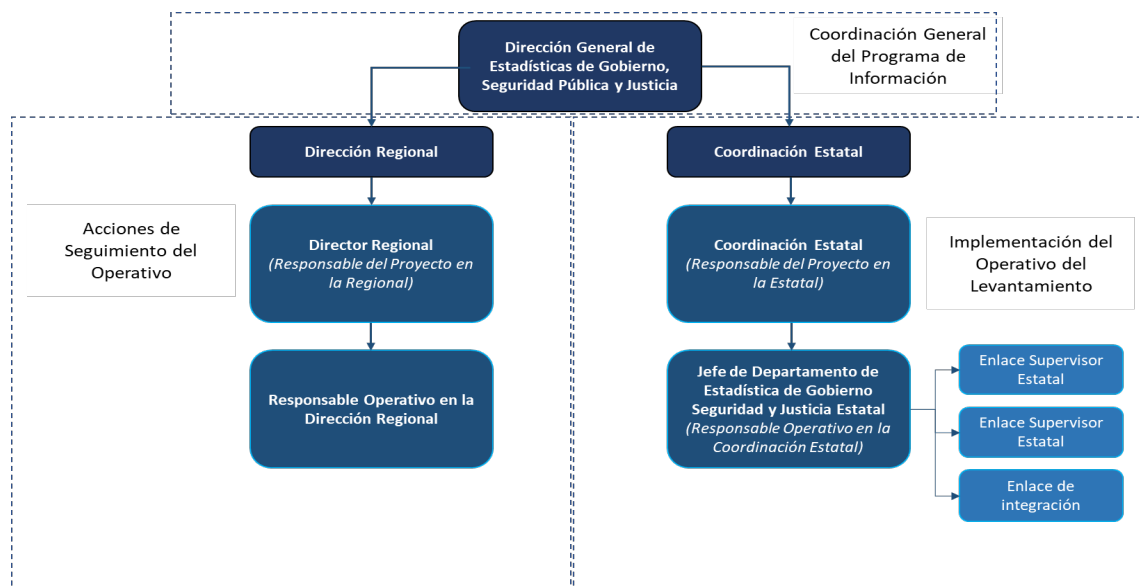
Dirección General de Estadísticas de Gobierno, Seguridad Pública y Justicia

Coordinación General del Programa de Información

Dirección Regional

Coordinación Estatal

Acciones de Seguimiento del Operativo

Director Regional
*(Responsable del Proyecto en la Regional)*

Coordinación Estatal
*(Responsable del Proyecto en la Estatal)*

Implementación del Operativo del Levantamiento

Responsable Operativo en la Dirección Regional

Jefe de Departamento de Estadística de Gobierno Seguridad y Justicia Estatal
*(Responsable Operativo en la Coordinación Estatal)*

Enlace Supervisor Estatal

Enlace Supervisor Estatal

Enlace de integración